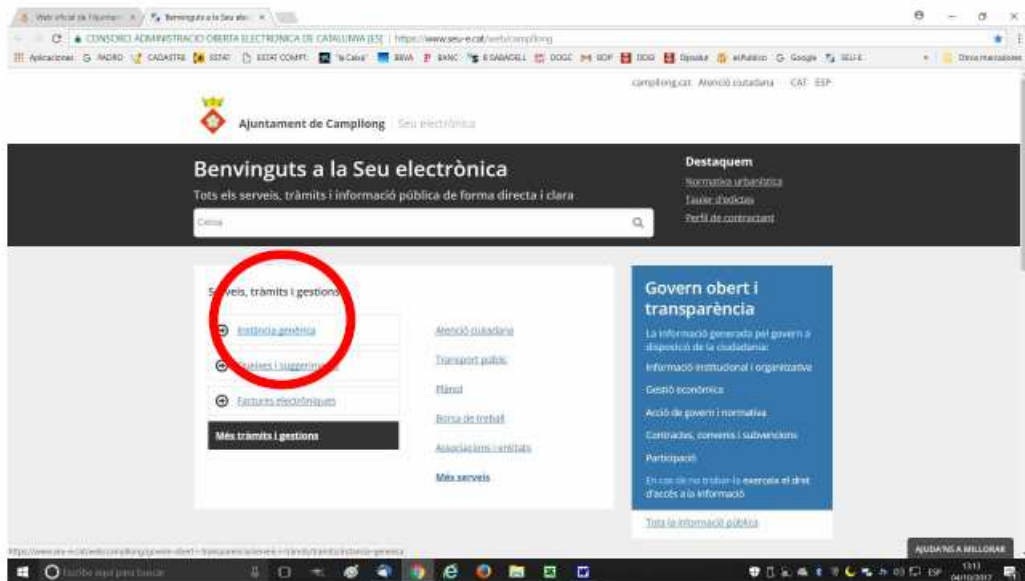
Web oficial de l'Ajuntam × Benvinguts a la Seu elec ×

CONSORCI ADMINISTRACIO OBERTA ELECTRONICA DE CATALUNYA [ES] | https://www.seu-e.cat/web/campllong

Aplicaciones G PADRO CADASTRE IDESCAT ESTAT COMPT. "la Caixa" BBVA BANC SABADELL DOGC BOP BOE Dpsaker eABalco Google SEU E Otros marcadores

campllong.cat Atenció ciutadana CAT ESP

Ajuntament de Campllong Seu electrònica

Benvinguts a la Seu electrònica

Tots els serveis, tràmits i informació pública de forma directa i clara

Cerca

Destaquem

Normativa urbanística

Tauler d'edictes

Perfil de contractant

S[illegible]veis, tràmits i gestions

Instància genèrica

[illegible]ueixes i suggerim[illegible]

Factures electròniques

Més tràmits i gestions

Atenció ciutadana

Transport públic

Planol

Borsa de treball

Associacions i entitats

Més serveis

Govern obert i transparència

La informació generada pel govern a disposició de la ciutadania:

Informació institucional i organitzativa

Gestió econòmica

Acció de govern i normativa

Contractes, convenis i subvencions

Participació

En cas de no trobar-la exerceix el dret d'accés a la informació

Tota la informació pública

AJUDA'NS A MILLORAR

Escribe aquí para buscar

ESP 13:13 04/10/2017